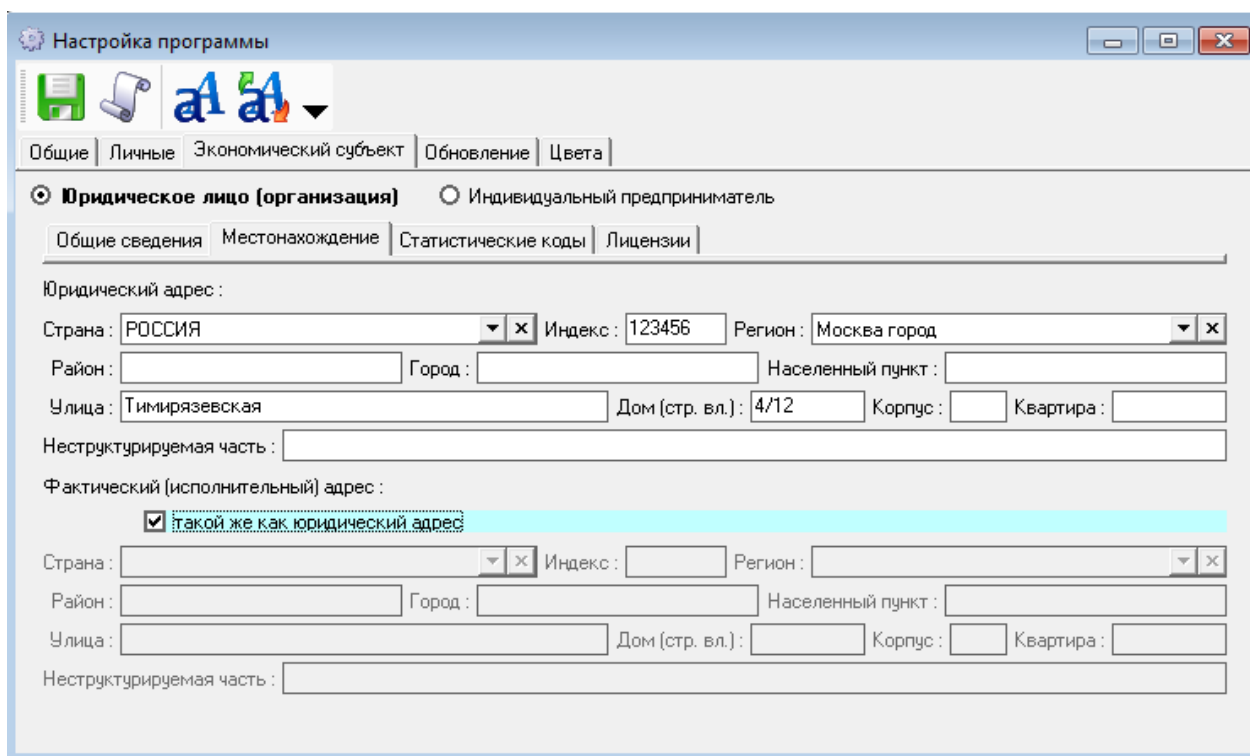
Настройка программы

Общие | Личные | Экономический субъект | Обновление | Цвета

Юридическое лицо (организация)   Индивидуальный предприниматель

Общие сведения | Местонахождение | Статистические коды | Лицензии

Юридический адрес :

Страна : РОССИЯ   Индекс : 123456   Регион : Москва город

Район :   Город :   Населенный пункт :

Улица : Тимирязевская   Дом (стр. вл.) : 4/12   Корпус :   Квартира :

Неструктурируемая часть :

Фактический (исполнительный) адрес :

такой же как юридический адрес

Страна :   Индекс :   Регион :

Район :   Город :   Населенный пункт :

Улица :   Дом (стр. вл.) :   Корпус :   Квартира :

Неструктурируемая часть :